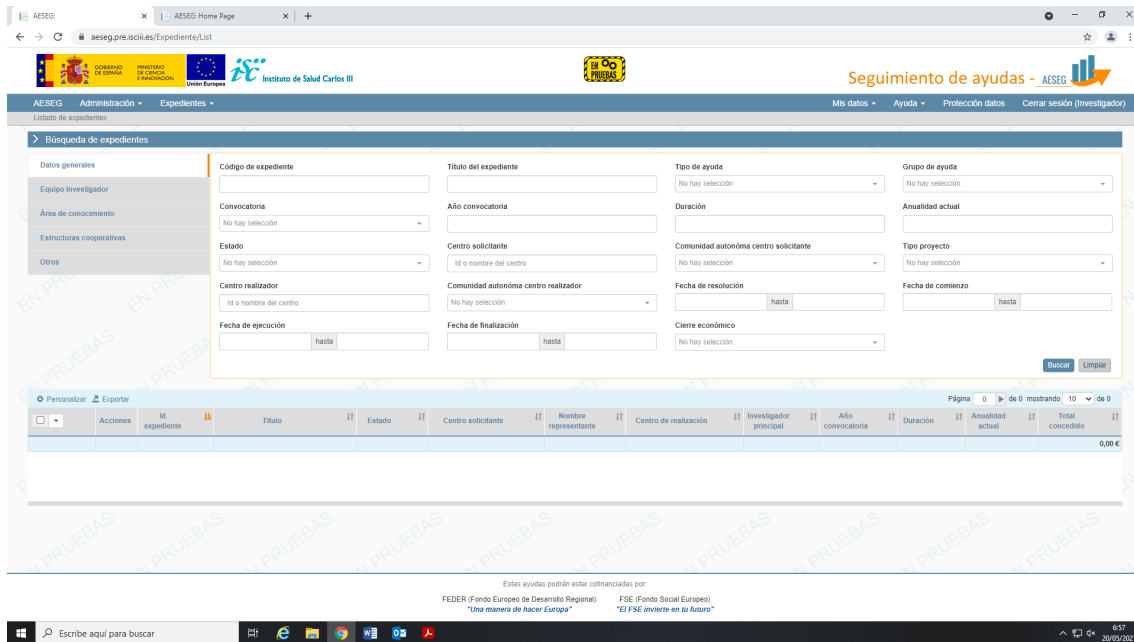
AESEG: × AESEG: Home Page × +

aeseg.pre.isciii.es/Expediente/List

GOBIERNO DE ESPAÑA MINISTERIO DE CIENCIA E INNOVACIÓN Unión Europea Instituto de Salud Carlos III

EN PRUEBAS

Seguimiento de ayudas - AESEG

AESEG Administración ▾ Expedientes ▾ Mis datos ▾ Ayuda ▾ Protección datos Cerrar sesión (Investigador)

Listado de expedientes

> Búsqueda de expedientes

Datos generales
Equipo Investigador
Área de conocimiento
Estructuras cooperativas
Otros

Código de expediente
Título del expediente
Tipo de ayuda
No hay selección
Grupo de ayuda
No hay selección
Convocatoria
No hay selección
Año convocatoria
Duración
Anualidad actual
Estado
No hay selección
Centro solicitante
Id o nombre del centro
Comunidad autonóma centro solicitante
No hay selección
Tipo proyecto
No hay selección
Centro realizador
Id o nombre del centro
Comunidad autonóma centro realizador
No hay selección
Fecha de resolución
hasta
Fecha de comienzo
hasta
Fecha de ejecución
hasta
Fecha de finalización
hasta
Cierre económico
No hay selección

Buscar Limpiar

Personalizar Exportar

Página 0 de 0 mostrando 10 de 0

| Acciones | Id expediente | Título | Estado | Centro solicitante | Nombre representante | Centro de realización | Investigador principal | Año convocatoria | Duración | Anualidad actual | Total concedido |
|---|---|---|---|---|---|---|---|---|---|---|---|
| | | | | | | | | | | | 0,00 € |

Estas ayudas podrán estar cofinanciadas por:
FEDER (Fondo Europeo de Desarrollo Regional) "Una manera de hacer Europa"
FSE (Fondo Social Europeo) "El FSE invierte en tu futuro"

Escribe aquí para buscar

6:57 20/05/202